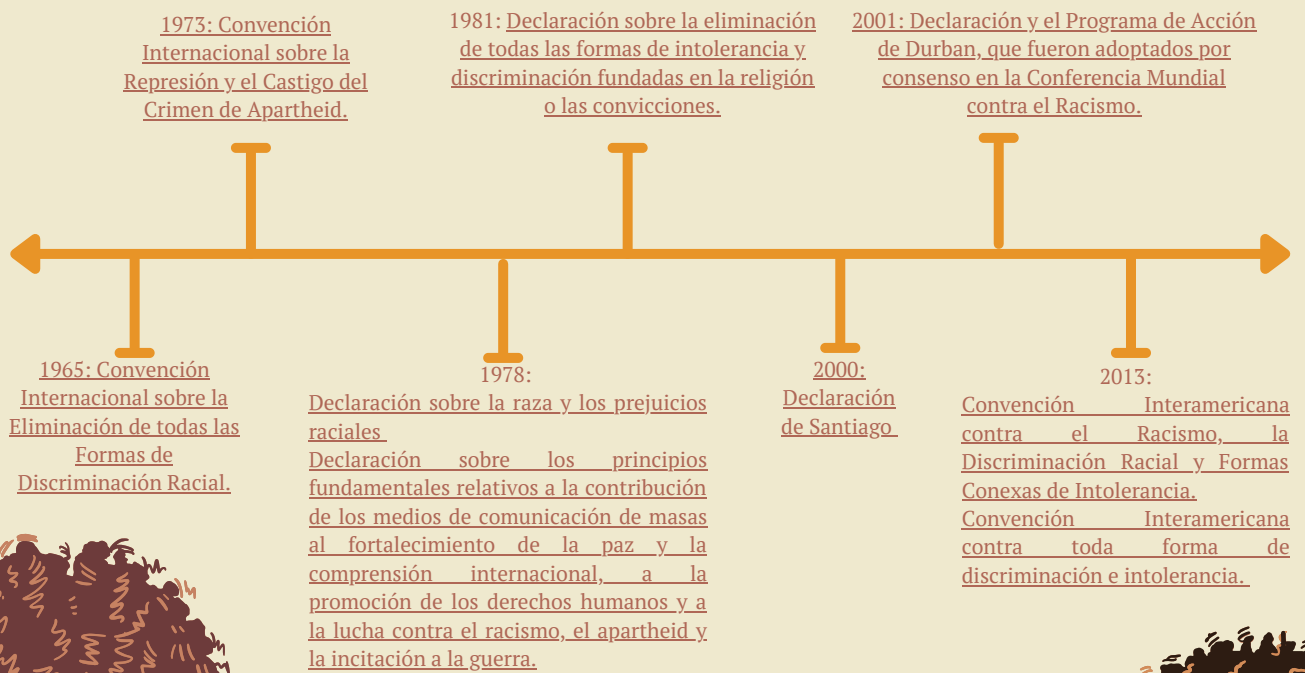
1973: Convención Internacional sobre la Represión y el Castigo del Crimen de Apartheid.

1981: Declaración sobre la eliminación de todas las formas de intolerancia y discriminación fundadas en la religión o las convicciones.

2001: Declaración y el Programa de Acción de Durban, que fueron adoptados por consenso en la Conferencia Mundial contra el Racismo.

1965: Convención Internacional sobre la Eliminación de todas las Formas de Discriminación Racial.

1978:
Declaración sobre la raza y los prejuicios raciales
Declaración sobre los principios fundamentales relativos a la contribución de los medios de comunicación de masas al fortalecimiento de la paz y la comprensión internacional, a la promoción de los derechos humanos y a la lucha contra el racismo, el apartheid y la incitación a la guerra.

2000: Declaración de Santiago

2013:
Convención Interamericana contra el Racismo, la Discriminación Racial y Formas Conexas de Intolerancia.
Convención Interamericana contra toda forma de discriminación e intolerancia.